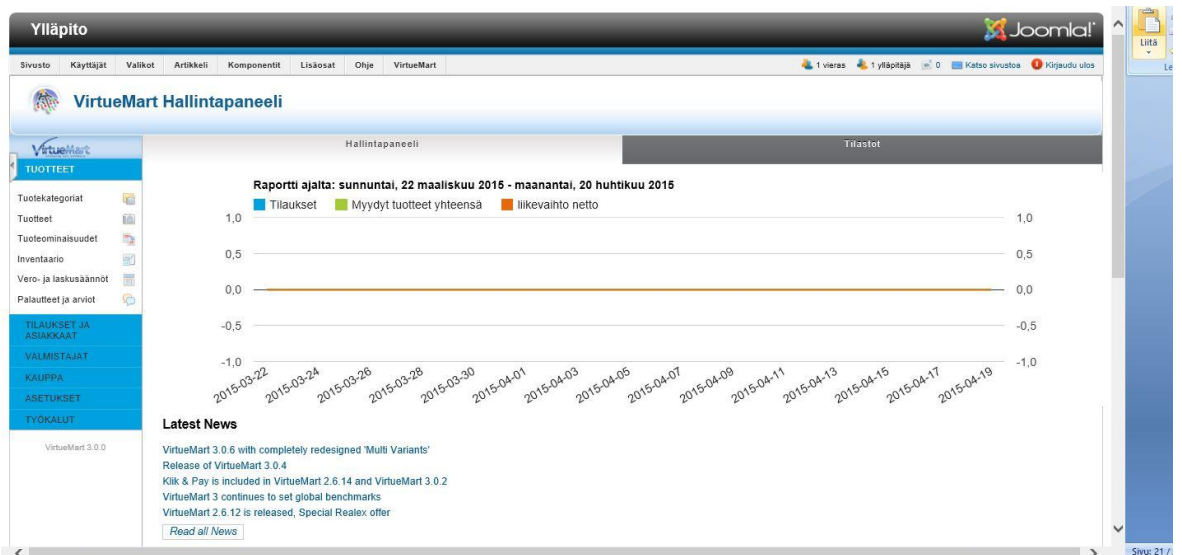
Ylläpito

Joomla!

Sivusto Käyttäjät Valikot Artikkeli Komponentit Lisäosat Ohje VirtueMart

1 vieras 1 ylläpitäjä 0 Katso sivustoa Kirjaudu ulos

VirtueMart Hallintapaneeli

VirtueMart

TUOTTEET

Tuotekategoriat
Tuotteet
Tuoteominaisuudet
Inventaario
Vero- ja laskusäännöt
Palautteet ja arviot

TILAUKSET JA ASIAKKAAT
VALMISTAJAT
KAUPPA
ASETUKSET
TYÖKALUT

VirtueMart 3.0.0

Hallintapaneeli

Tilastot

Raportti ajalta: sunnuntai, 22 maaliskuu 2015 - maanantai, 20 huhtikuu 2015

Tilaukset Myydyt tuotteet yhteensä liikevaihto netto

1,0 1,0
0,5 0,5
0,0 0,0
-0,5 -0,5
-1,0 -1,0

2015-03-22 2015-03-24 2015-03-26 2015-03-28 2015-03-30 2015-04-01 2015-04-03 2015-04-05 2015-04-07 2015-04-09 2015-04-11 2015-04-13 2015-04-15 2015-04-17 2015-04-19

Latest News

VirtueMart 3.0.6 with completely redesigned 'Multi Variants'
Release of VirtueMart 3.0.4
Klik & Pay is included in VirtueMart 2.6.14 and VirtueMart 3.0.2
VirtueMart 3 continues to set global benchmarks
VirtueMart 2.6.12 is released, Special Realex offer

Read all News

Liitä

Le

Sivu: 21 /